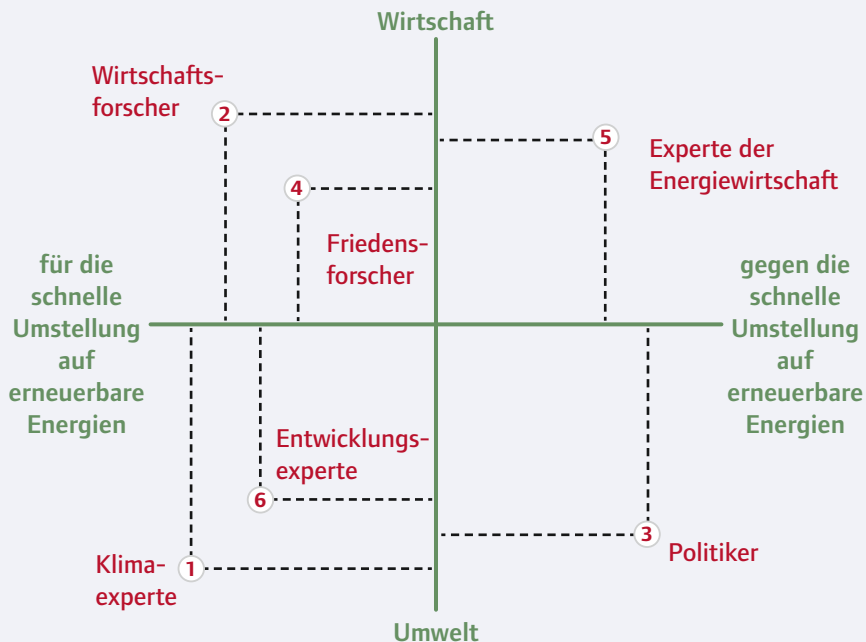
Wirtschaft

Wirtschaftsforscher
2

5
Experte der Energiewirtschaft

4

Friedensforscher

für die schnelle Umstellung auf erneuerbare Energien

gegen die schnelle Umstellung auf erneuerbare Energien

Entwicklungsexperte
6

3
Politiker

Klimaexperte
1

Umwelt